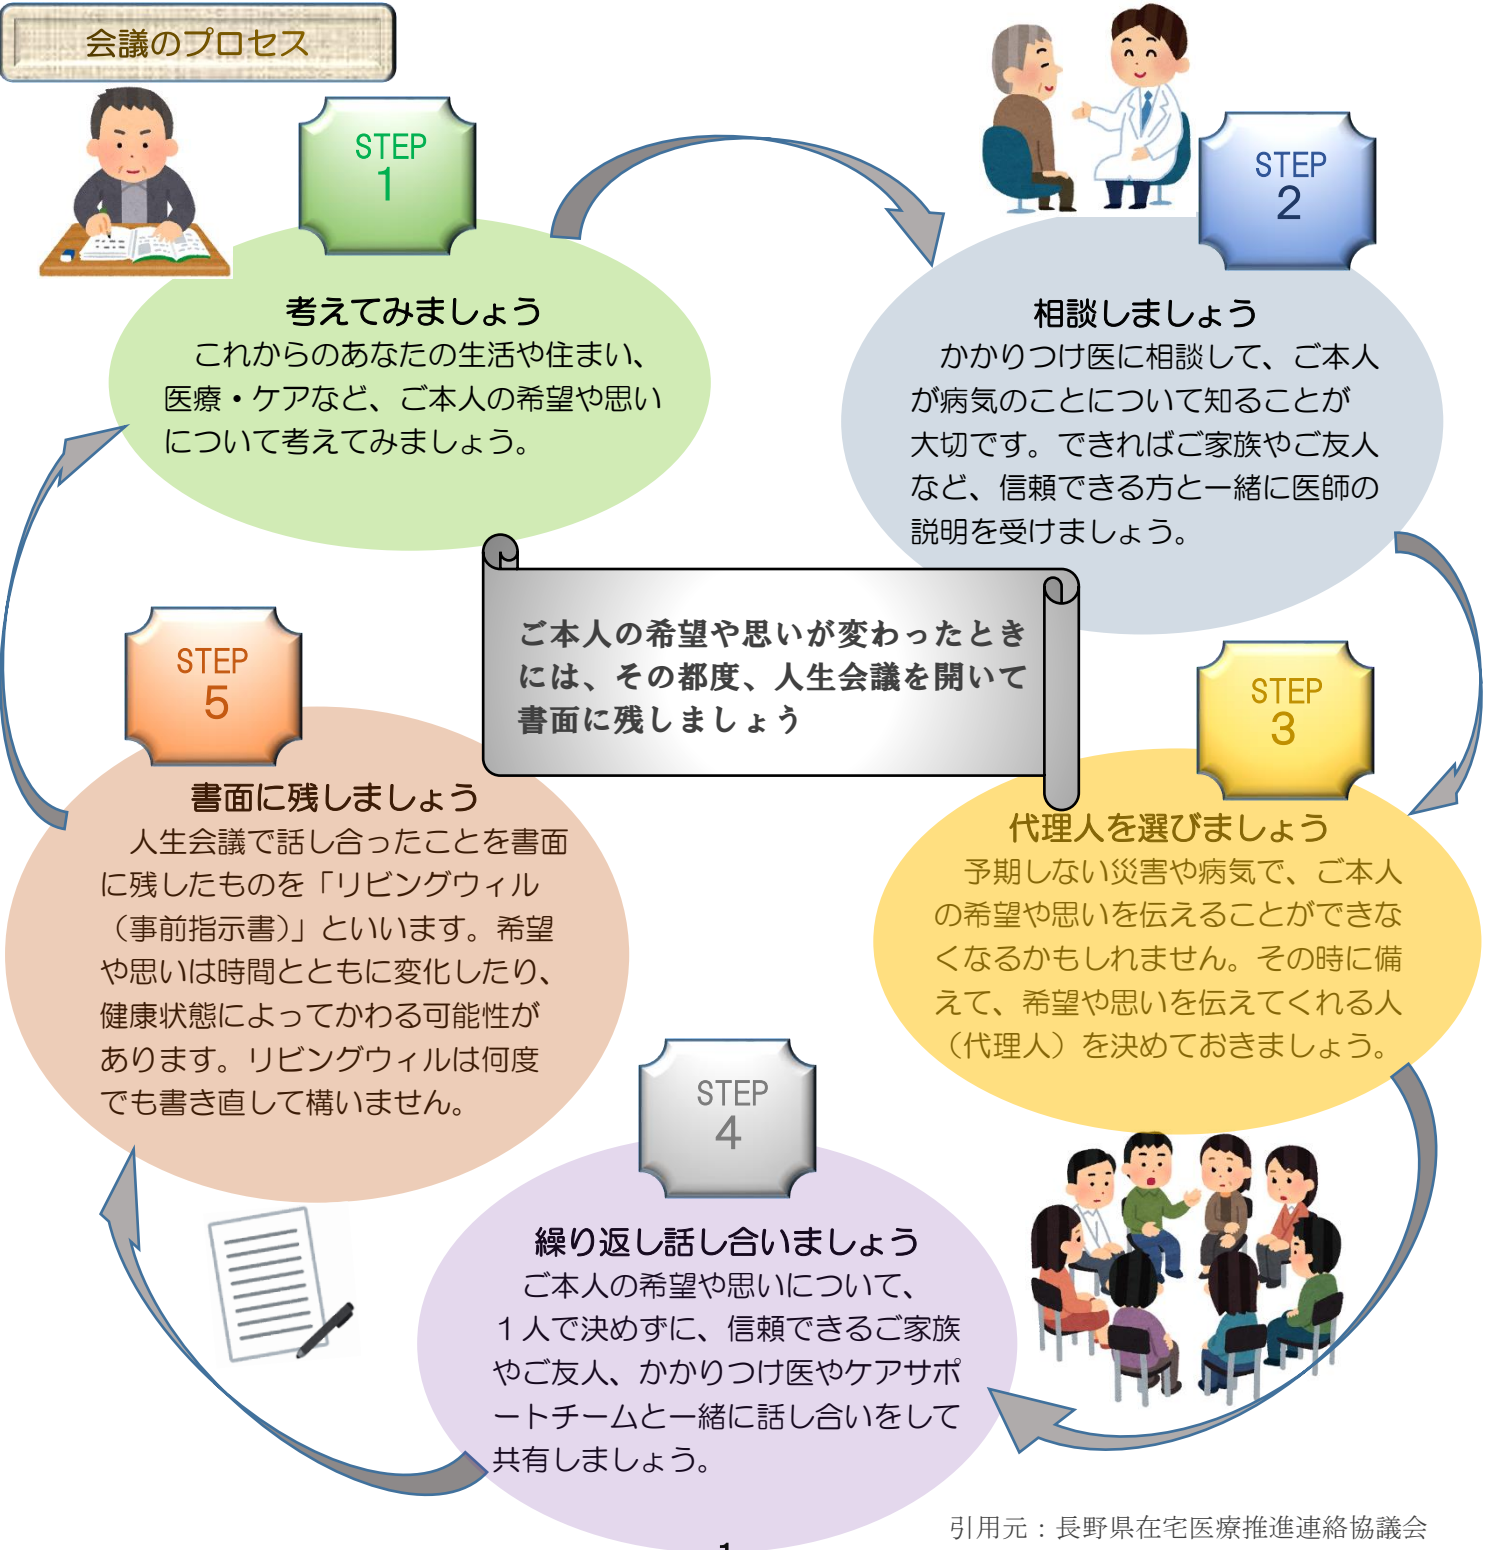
会議のプロセス

STEP
1

考えてみましょう
これからのあなたの生活や住まい、医療・ケアなど、ご本人の希望や思いについて考えてみましょう。

STEP
2

相談しましょう
かかりつけ医に相談して、ご本人が病気のことについて知ることが大切です。できればご家族やご友人など、信頼できる方と一緒に医師の説明を受けましょう。

ご本人の希望や思いが変わったときには、その都度、人生会議を開いて書面に残しましょう

STEP
5

書面に残しましょう
人生会議で話し合ったことを書面に残したものを「リビングウィル（事前指示書）」といいます。希望や思いは時間とともに変化したり、健康状態によってかわる可能性があります。リビングウィルは何度でも書き直して構いません。

STEP
3

代理人を選びましょう
予期しない災害や病気で、ご本人の希望や思いを伝えることができなくなるかもしれません。その時に備えて、希望や思いを伝えてくれる人（代理人）を決めておきましょう。

STEP
4

繰り返し話し合いましょう
ご本人の希望や思いについて、１人で決めずに、信頼できるご家族やご友人、かかりつけ医やケアサポートチームと一緒に話し合いをして共有しましょう。

引用元：長野県在宅医療推進連絡協議会

1